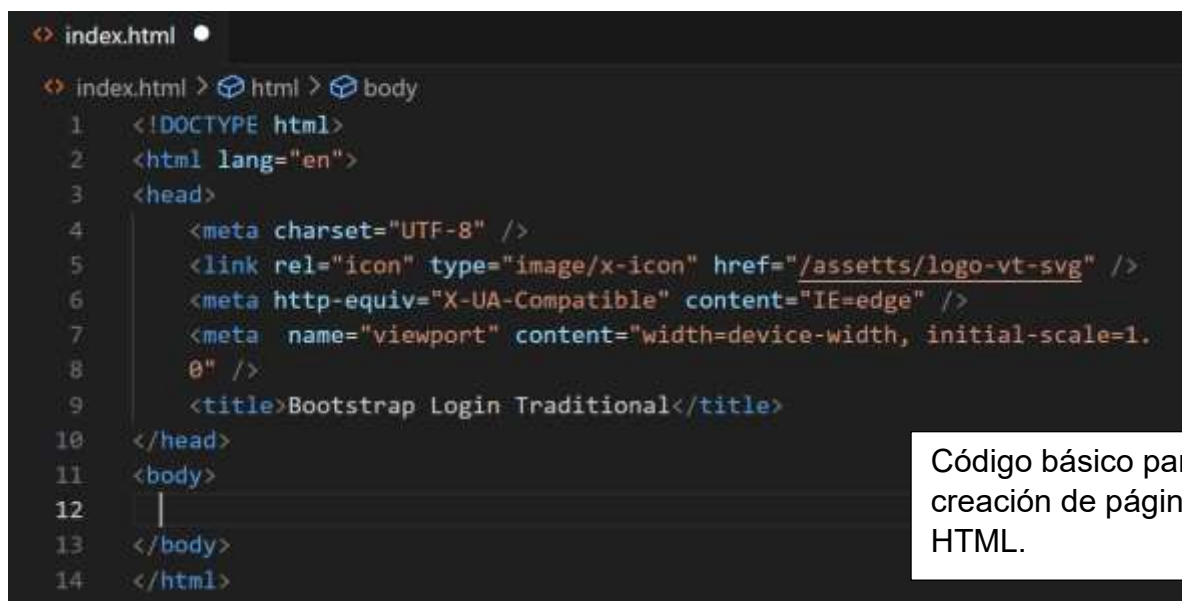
<> index.html ●

<> index.html > html > body

1 <!DOCTYPE html>
2 <html lang="en">
3 <head>
4 <meta charset="UTF-8" />
5 <link rel="icon" type="image/x-icon" href="/assetts/logo-vt-svg" />
6 <meta http-equiv="X-UA-Compatible" content="IE=edge" />
7 <meta name="viewport" content="width=device-width, initial-scale=1.
8 0" />
9 <title>Bootstrap Login Traditional</title>
10 </head>
11 <body>
12 |
13 </body>
14 </html>

Código básico par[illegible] creación de págin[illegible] HTML.